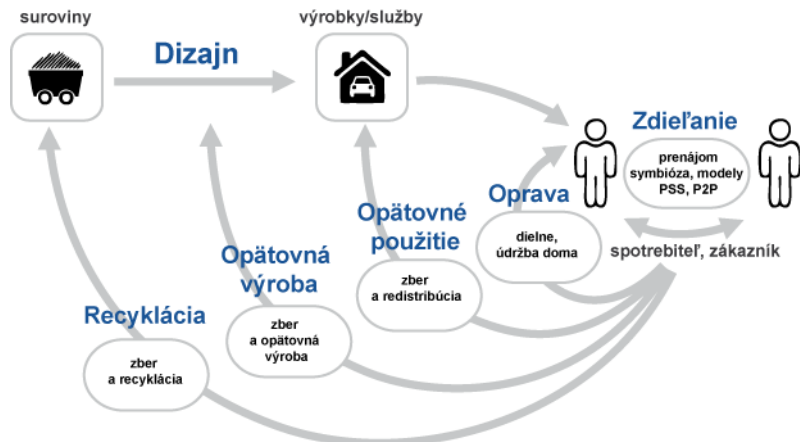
suroviny

Dizajn

výrobky/služby

Zdieľanie

prenájom symbióza, modely PSS, P2P

Oprava

dielne, údržba doma

spotrebiteľ, zákazník

Opätovné použitie

zber a redistribúcia

Opätovná výroba

zber a opätovná výroba

Recyklácia

zber a recyklácia